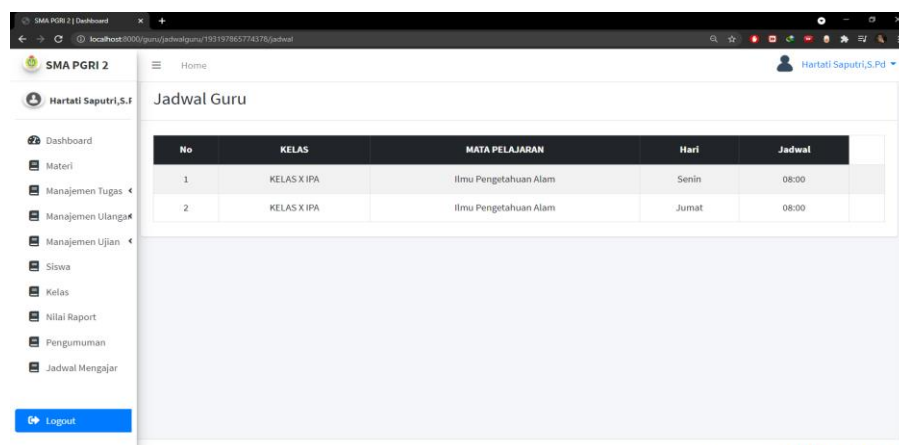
SMA PGRI 2 | Dashboard
localhost:8000/guru/jadwalguru/193197865774378/jadwal

SMA PGRI 2
Home
Hartati Saputri,S.Pd

Hartati Saputri,S.F

Dashboard
Materi
Manajemen Tugas
Manajemen Ulanga
Manajemen Ujian
Siswa
Kelas
Nilai Raport
Pengumuman
Jadwal Mengajar

Logout

Jadwal Guru

| No | KELAS | MATA PELAJARAN | Hari | Jadwal |
|---|---|---|---|---|
| 1 | KELAS X IPA | Ilmu Pengetahuan Alam | Senin | 08:00 |
| 2 | KELAS X IPA | Ilmu Pengetahuan Alam | Jumat | 08:00 |